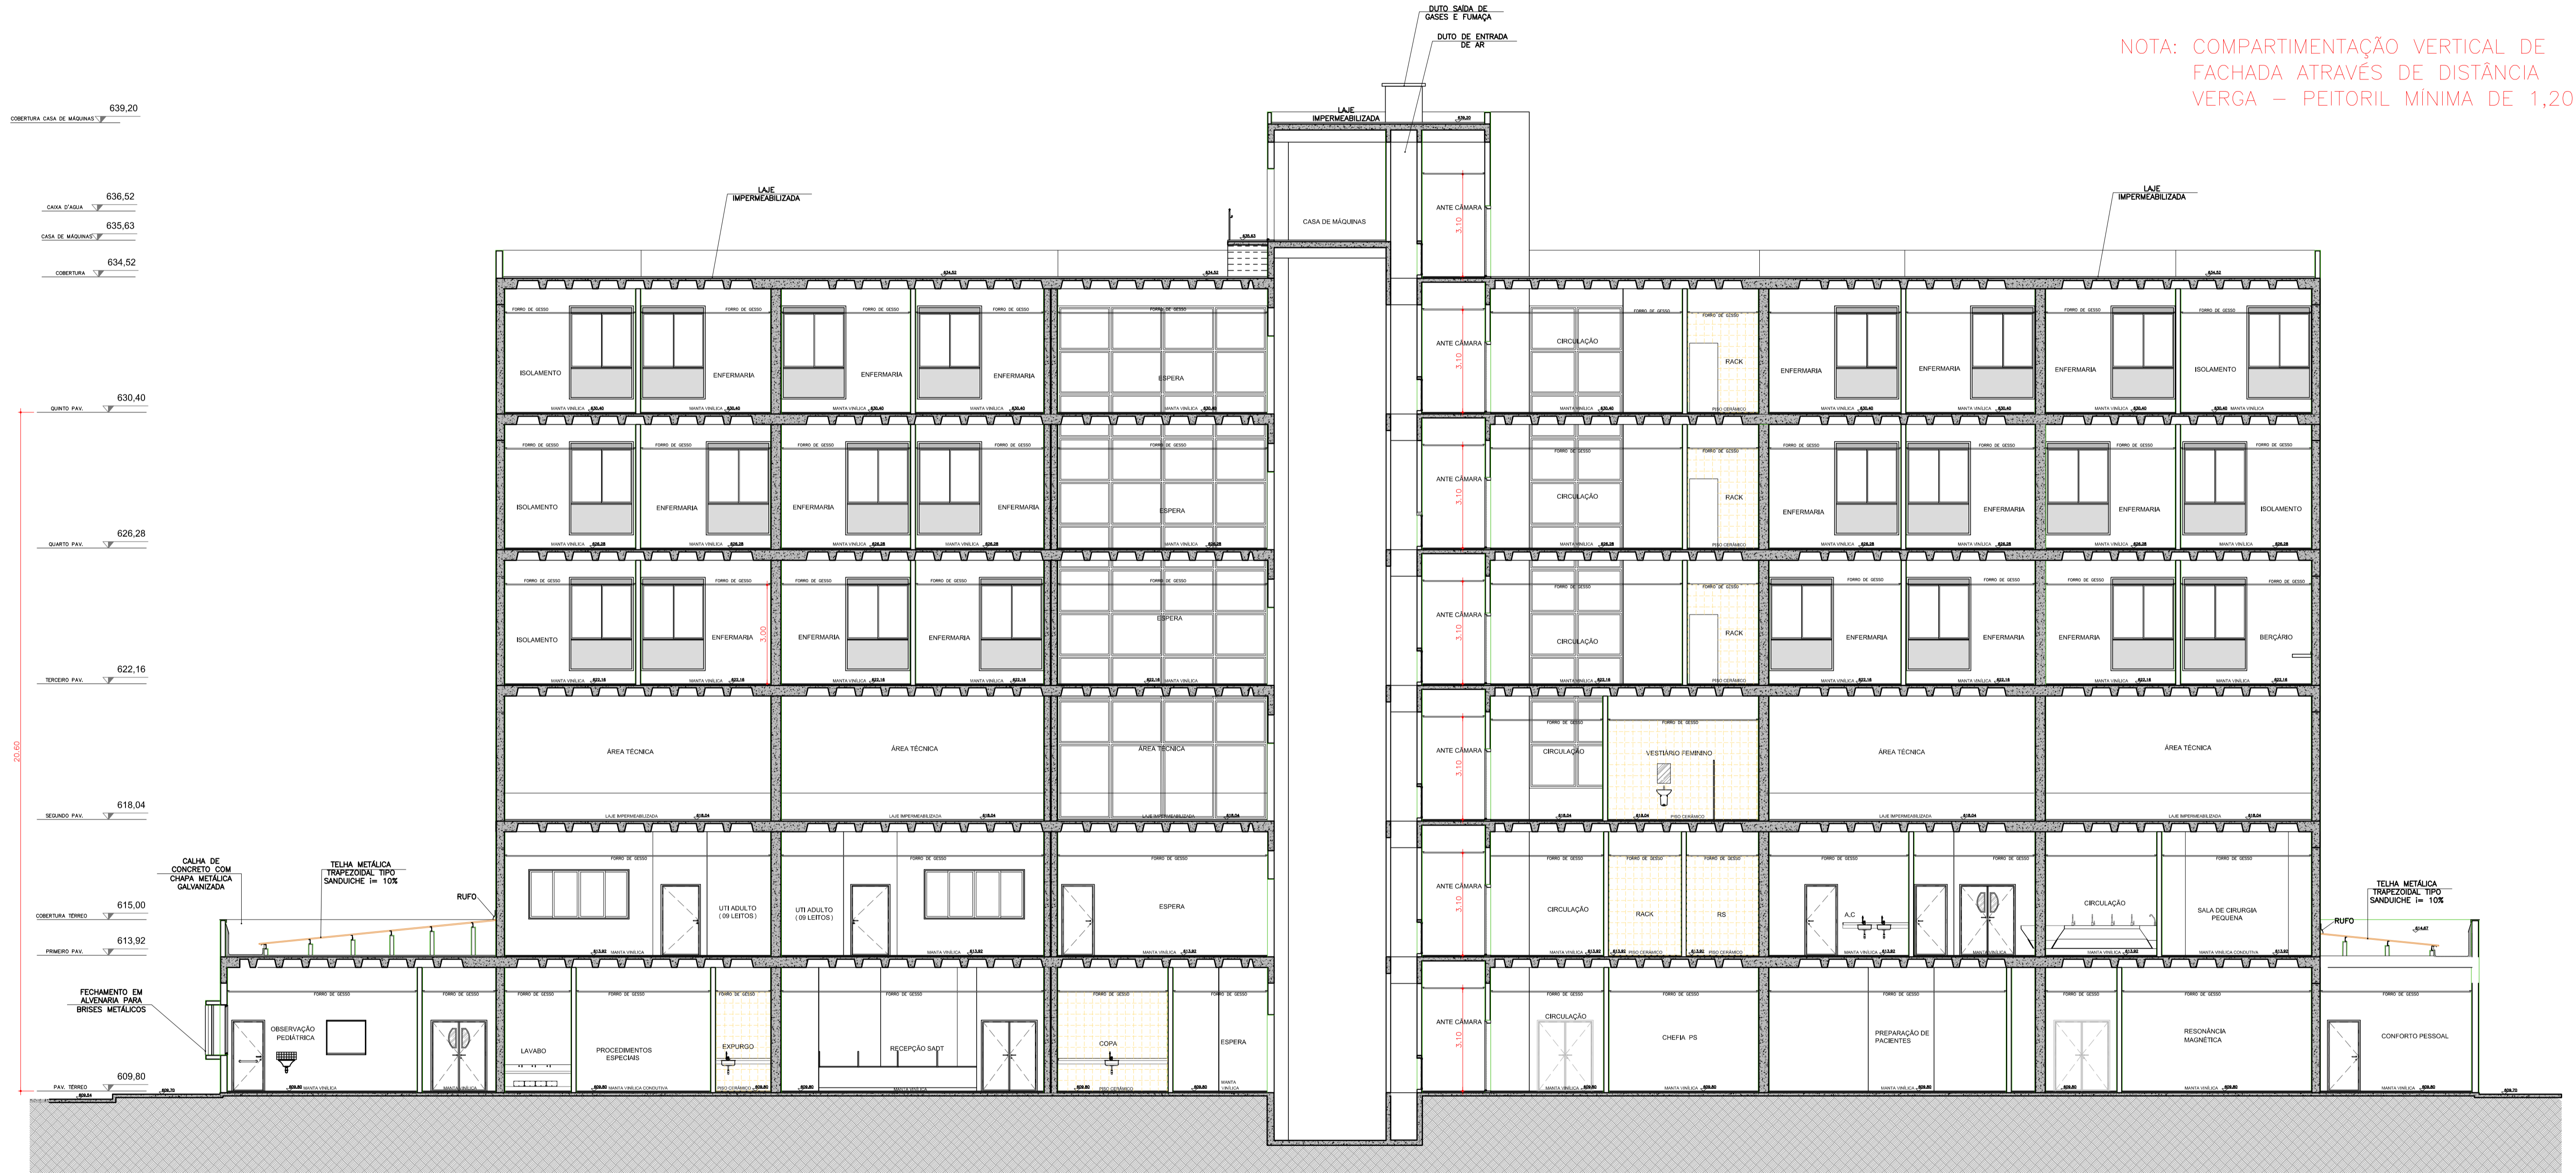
NOTA: COMPARTIMENTAÇÃO VERTICAL DE FACHADA ATRAVÉS DE DISTÂNCIA VERGA – PEITORIL MÍNIMA DE 1,20

DUTO SAÍDA DE GASES E FUMAÇA
DUTO DE ENTRADA DE AR
LAJE IMPERMEABILIZADA
LAJE IMPERMEABILIZADA
LAJE IMPERMEABILIZADA

639,20
COBERTURA CASA DE MÁQUINAS
636,52
CAIXA D'AGUA
635,63
CASA DE MÁQUINAS
634,52
COBERTURA
630,40
QUINTO PAV.
626,28
QUARTO PAV.
622,16
TERCEIRO PAV.
618,04
SEGUNDO PAV.
615,00
COBERTURA TÉRREO
613,92
PRIMEIRO PAV.
609,80
PAV. TÉRREO
20,60

CASA DE MÁQUINAS
ANTE CÂMARA
3,10

ISOLAMENTO
ENFERMARIA
ENFERMARIA
ENFERMARIA
ESPERA
CIRCULAÇÃO
RACK
ENFERMARIA
ENFERMARIA
ENFERMARIA
ISOLAMENTO

ISOLAMENTO
ENFERMARIA
ENFERMARIA
ENFERMARIA
ESPERA
CIRCULAÇÃO
RACK
ENFERMARIA
ENFERMARIA
ENFERMARIA
ISOLAMENTO

ISOLAMENTO
ENFERMARIA
ENFERMARIA
ENFERMARIA
ESPERA
CIRCULAÇÃO
RACK
ENFERMARIA
ENFERMARIA
ENFERMARIA
BERÇÁRIO
3,00

ÁREA TÉCNICA
ÁREA TÉCNICA
ÁREA TÉCNICA
CIRCULAÇÃO
VESTIÁRIO FEMININO
ÁREA TÉCNICA
ÁREA TÉCNICA

FORRO DE GESSO
MANTA VINÍLICA
LAJE IMPERMEABILIZADA
PISO CERÂMICO

CALHA DE CONCRETO COM CHAPA METÁLICA GALVANIZADA
TELHA METÁLICA TRAPEZOIDAL TIPO SANDUICHE i= 10%
RUFO
UTI ADULTO (09 LEITOS)
UTI ADULTO (09 LEITOS)
ESPERA
CIRCULAÇÃO
RACK
RS
A.C
CIRCULAÇÃO
SALA DE CIRURGIA PEQUENA
TELHA METÁLICA TRAPEZOIDAL TIPO SANDUICHE i= 10%
RUFO

FECHAMENTO EM ALVENARIA PARA BRISES METÁLICOS
OBSERVAÇÃO PEDIÁTRICA
LAVABO
PROCEDIMENTOS ESPECIAIS
EXPURGO
RECEPÇÃO SADT
COPA
ESPERA
CIRCULAÇÃO
CHEFIA PS
PREPARAÇÃO DE PACIENTES
RESONÂNCIA MAGNÉTICA
CONFORTO PESSOAL
MANTA VINÍLICA CONDUTIVA